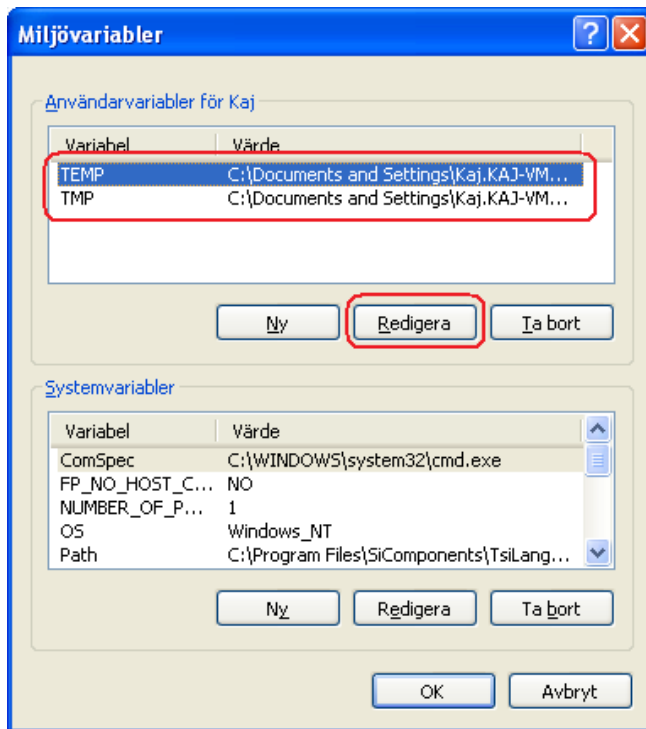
Miljövariabler

?

Användarvariabler för Kaj

| Variabel | Värde |
|---|---|
| TEMP | C:\Documents and Settings\Kaj.KAJ-VM... |
| TMP | C:\Documents and Settings\Kaj.KAJ-VM... |

Ny

Redigera

Ta bort

Systemvariabler

| Variabel | Värde |
|---|---|
| ComSpec | C:\WINDOWS\system32\cmd.exe |
| FP_NO_HOST_C... | NO |
| NUMBER_OF_P... | 1 |
| OS | Windows_NT |
| Path | C:\Program Files\SiComponents\TsiLang... |

Ny

Redigera

Ta bort

OK

Avbryt